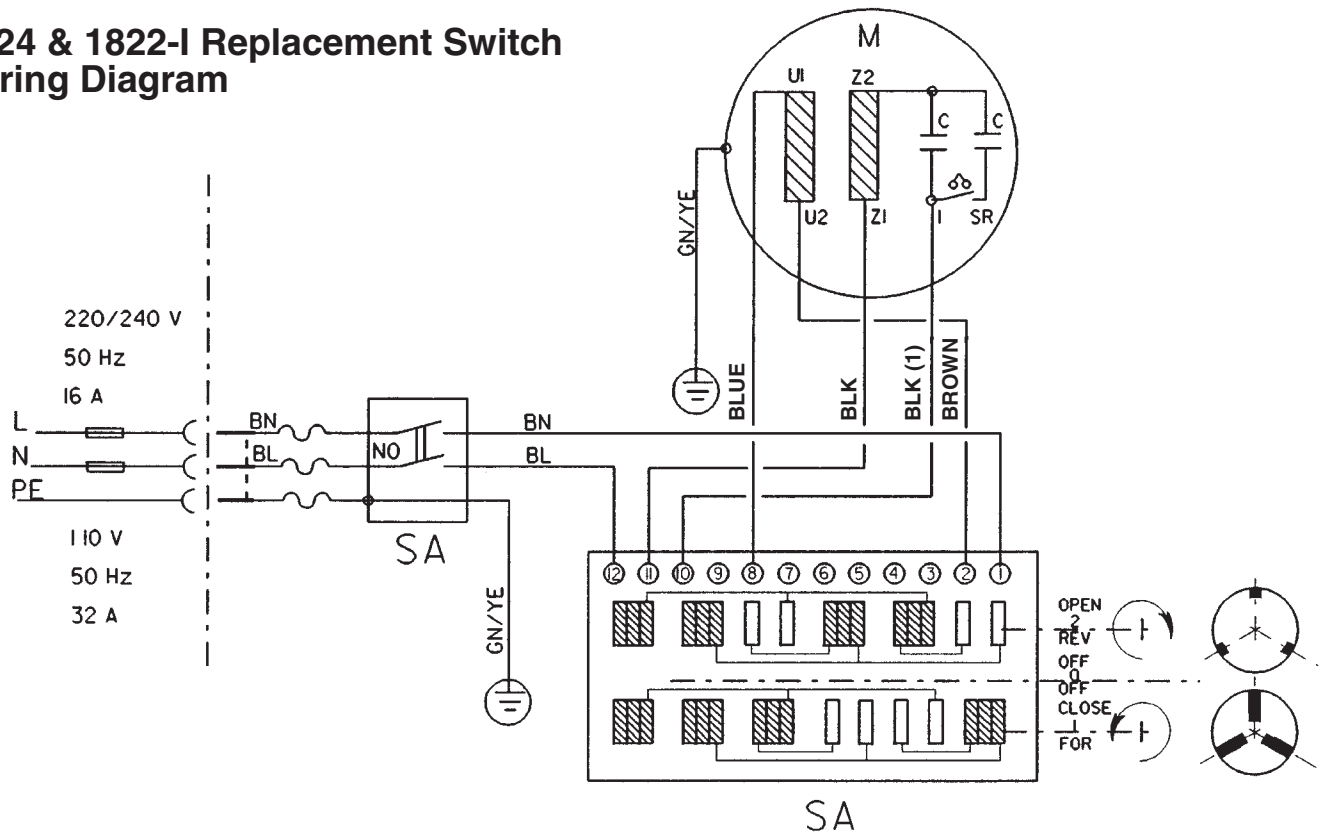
24 & 1822-I Replacement Switch
ring Diagram

M
U1
Z2
C
C
U2
Z1
1
SR

GN/YE

220/240 V
50 Hz
16 A

BLUE
BLK
BLK (1)
BROWN

L
N
PE
BN
BL
NO
BN
BL

110 V
50 Hz
32 A

SA

GN/YE

12 11 10 9 8 7 6 5 4 3 2 1

OPEN
2
REV
OFF
0
OFF
CLOSE
1
FOR

SA